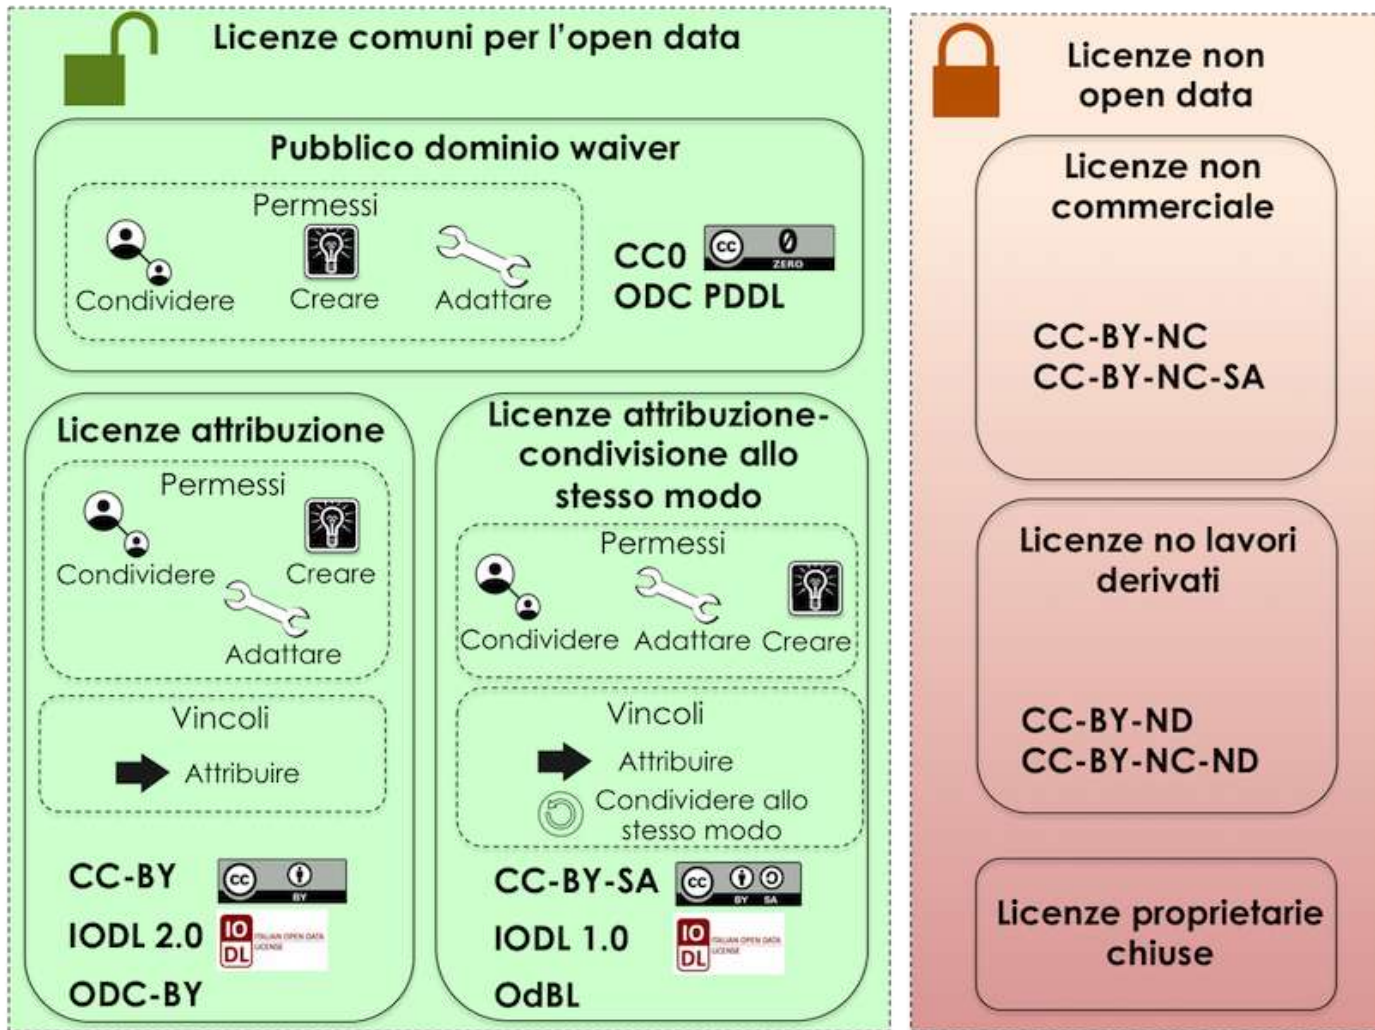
Licenze comuni per l'open data

Pubblico dominio waiver

Permessi

Condividere Creare Adattare

CC0 cc 0 ZERO

ODC PDDL

Licenze attribuzione

Permessi

Condividere Creare Adattare

Vincoli

Attribuire

CC-BY cc BY

IODL 2.0 IO DL ITALIAN OPEN DATA LICENSE

ODC-BY

Licenze attribuzione-condivisione allo stesso modo

Permessi

Condividere Adattare Creare

Vincoli

Attribuire

Condividere allo stesso modo

CC-BY-SA cc BY SA

IODL 1.0 IO DL ITALIAN OPEN DATA LICENSE

OdBL

Licenze non open data

Licenze non commerciale

CC-BY-NC
CC-BY-NC-SA

Licenze no lavori derivati

CC-BY-ND
CC-BY-NC-ND

Licenze proprietarie chiuse